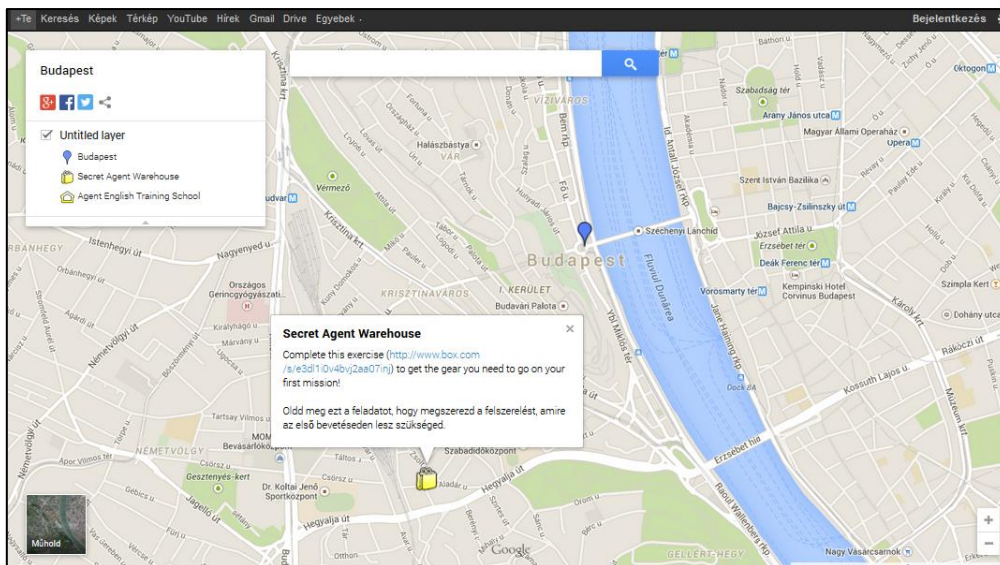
+Te Keresés Képek Térkép YouTube Hírek Gmail Drive Egyebek ·

Bejelentkezés

Budapest

Untitled layer

Budapest

Secret Agent Warehouse

Agent English Training School

Secret Agent Warehouse

Complete this exercise (http://www.box.com/s/e3dl1i0v4bvj2aa07inj) to get the gear you need to go on your first mission!

Oldd meg ezt a feladatot, hogy megszerezd a felszerelést, amire az első bevetéseden lesz szükséged.

Budapest
I. KERÜLET
VÍZIVÁROS
KRISZTINAVÁROS
NÉMETVÖLGY
Halászbástya
VÁR
Vermező
Budavári Palota
Széchenyi Lánchíd
Szabadság tér
Arany János utca
Magyar Állami Operaház
Opera
Oktogon
Szent István Bazilika
Bajcsy-Zsilinszky út
József Attila u.
Erzsébet tér
Deák Ferenc tér
Vörösmarty tér
Kempinski Hotel Corvinus Budapest
Szimpla Kert
Dohány utca
Rákóczi út
Károly krt
Kossuth Lajos u.
Múzeum krt
Erzsébet híd
Fővám tér
Dock 8A
Jane Haining rkp
Fluvial Dunărea
Id. Antall József rkp
Ybl Miklós tér
Bem rkp
Fő u.
Krisztina krt
Istenhegyi út
Nagyenyed u.
Országos Gerincgyógyászati...
Királyhágó u.
Márvány u.
Németvölgyi út
Tartsay Vilmos u.
MOM Bevásárlóközpont
Apor Vilmos tér
Csörsz u.
Gesztenyés-kert
Dr. Koltai Jenő Sportközpont
Gébics u.
Jagelló út
Hegyalja út
Szabadidőközpont
Aladár u.
Táltos u.
Otthon
Raoul Wallenberg rkp
GELLÉRT-HEGY
Nagy Vásárcsarnok
Orbánhegyi út
RBANHEGY
udvar
Műhold
Google